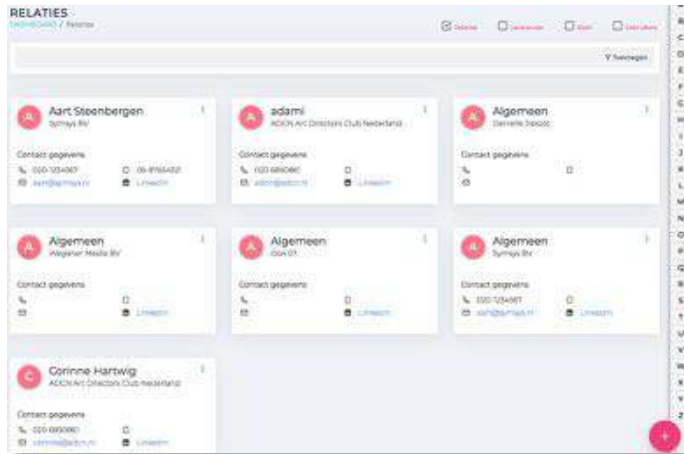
RELATIES
Dashboard / Relaties

Relaties Leveranciers Klant Gebruikers

Toevoegen

A
Aart Steenbergen
Symyss BV
Contact gegevens
020-1234567
06-87654321
aart@symyss.nl
LinkedIn

A
adami
ADCN Art Directors Club Nederland
Contact gegevens
020-6850680
adcn@adcn.nl
LinkedIn

A
Algemeen
Demelle Design
Contact gegevens

A
Algemeen
Wegener Media BV
Contact gegevens
LinkedIn

A
Algemeen
Gok 01
Contact gegevens
LinkedIn

A
Algemeen
Symyss BV
Contact gegevens
020-1234567
aart@symyss.nl
LinkedIn

C
Corinne Hartwig
ADCN Art Directors Club Nederland
Contact gegevens
020-6850680
corinne@adcn.nl
LinkedIn

A
B
C
D
E
F
G
H
I
J
K
L
M
N
O
P
Q
R
S
T
U
V
W
X
Y
Z
+